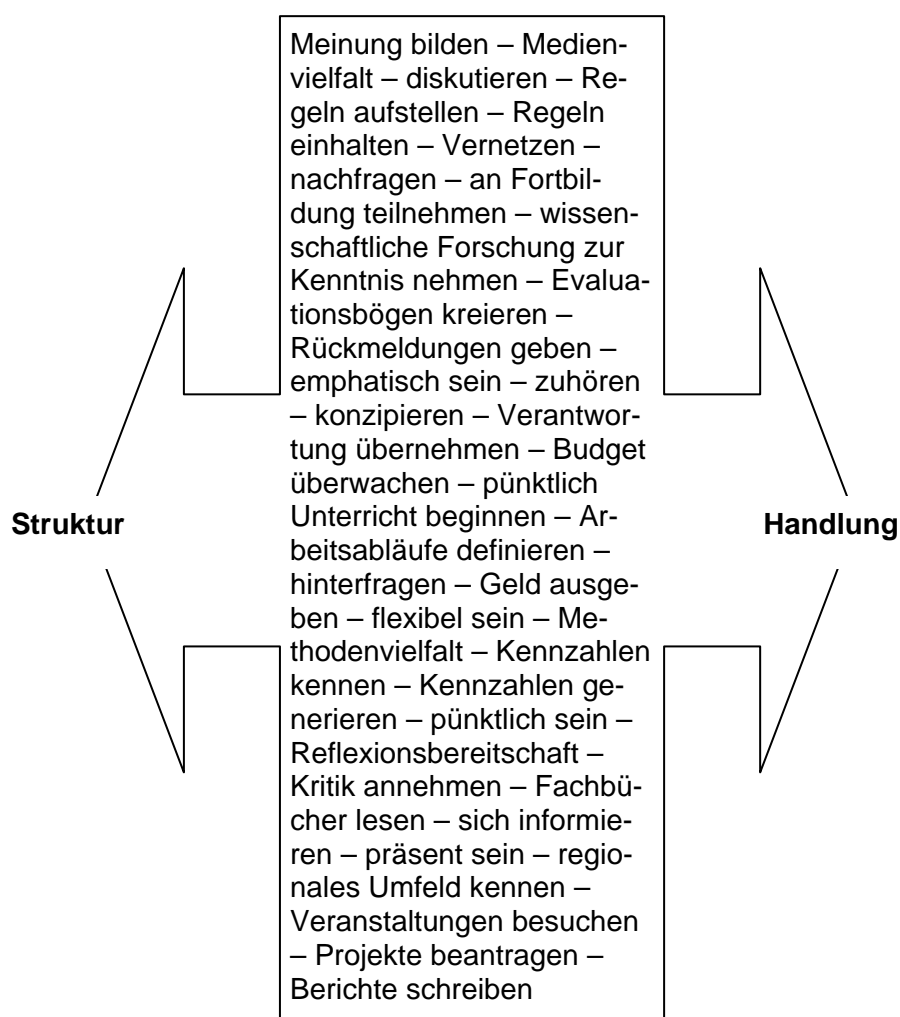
Struktur

Meinung bilden – Medienvielfalt – diskutieren – Regeln aufstellen – Regeln einhalten – Vernetzen – nachfragen – an Fortbildung teilnehmen – wissenschaftliche Forschung zur Kenntnis nehmen – Evaluationsbögen kreieren – Rückmeldungen geben – emphatisch sein – zuhören – konzipieren – Verantwortung übernehmen – Budget überwachen – pünktlich Unterricht beginnen – Arbeitsabläufe definieren – hinterfragen – Geld ausgeben – flexibel sein – Methodenvielfalt – Kennzahlen kennen – Kennzahlen generieren – pünktlich sein – Reflexionsbereitschaft – Kritik annehmen – Fachbücher lesen – sich informieren – präsent sein – regionales Umfeld kennen – Veranstaltungen besuchen – Projekte beantragen – Berichte schreiben

Handlung